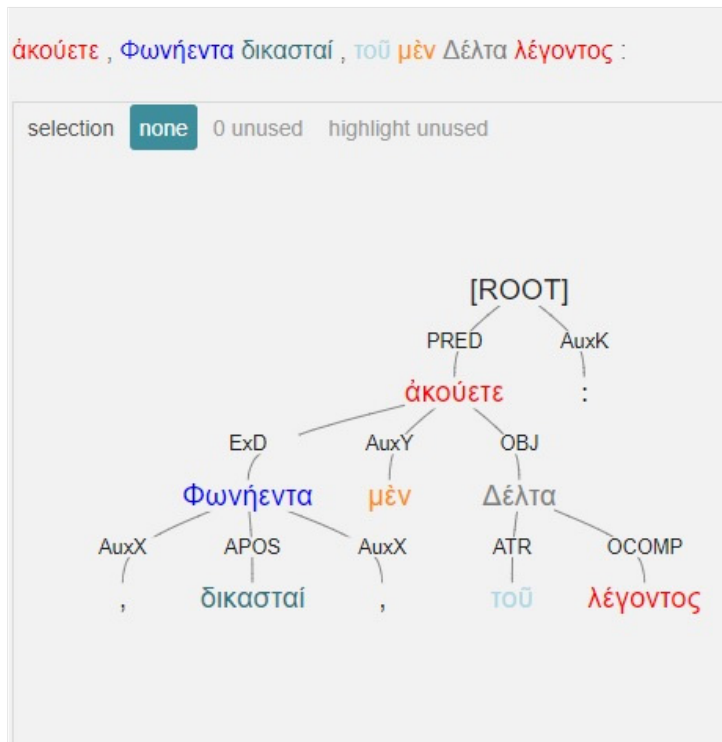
ἀκούετε , Φωνήεντα δικασταί , τοῦ μὲν Δέλτα λέγοντος :

selection none 0 unused highlight unused

[ROOT]

PRED AuxK

ἀκούετε :

ExD AuxY OBJ

Φωνήεντα μὲν Δέλτα

AuxX APOS AuxX ATR OCOMP

, δικασταί , τοῦ λέγοντος